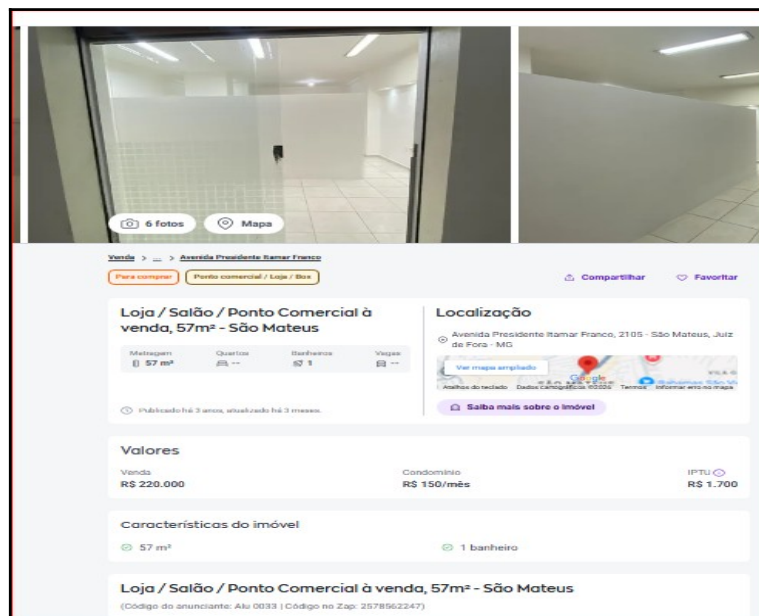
6 fotos
Mapa

Venda > ... > Avenida Presidente Itamar Franco

Para comprar
Ponto comercial / Loja / Box

Compartilhar
Favoritar

Loja / Salão / Ponto Comercial à venda, 57m² - São Mateus

| Metragem | Quartos | Banheiros | Vagas |
|---|---|---|---|
| 57 m² | -- | 1 | -- |

Publicado há 3 anos, atualizado há 3 meses.

Localização

Avenida Presidente Itamar Franco, 2105 - São Mateus, Juiz de Fora - MG

Ver mapa ampliado
Google
Atalhos do teclado Dados cartográficos ©2025 Termos Informar erro no mapa

Saiba mais sobre o imóvel

Valores

Venda
R$ 220.000

Condomínio
R$ 150/mês

IPTU
R$ 1.700

Características do imóvel

57 m²
1 banheiro

Loja / Salão / Ponto Comercial à venda, 57m² - São Mateus
(Código do anunciante: Alu 0033 | Código no Zap: 2578562247)